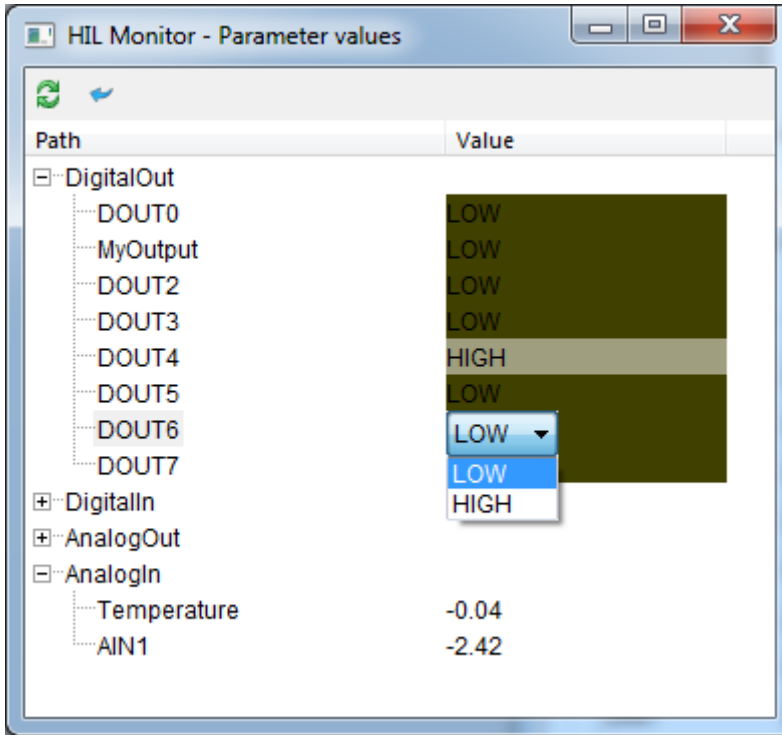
HIL Monitor - Parameter values

| Path | Value |
|---|---|
| DigitalOut | |
| DOUT0 | LOW |
| MyOutput | LOW |
| DOUT2 | LOW |
| DOUT3 | LOW |
| DOUT4 | HIGH |
| DOUT5 | LOW |
| DOUT6 | LOW |
| DOUT7 | |
| DigitalIn | |
| AnalogOut | |
| AnalogIn | |
| Temperature | -0.04 |
| AIN1 | -2.42 |

LOW
HIGH